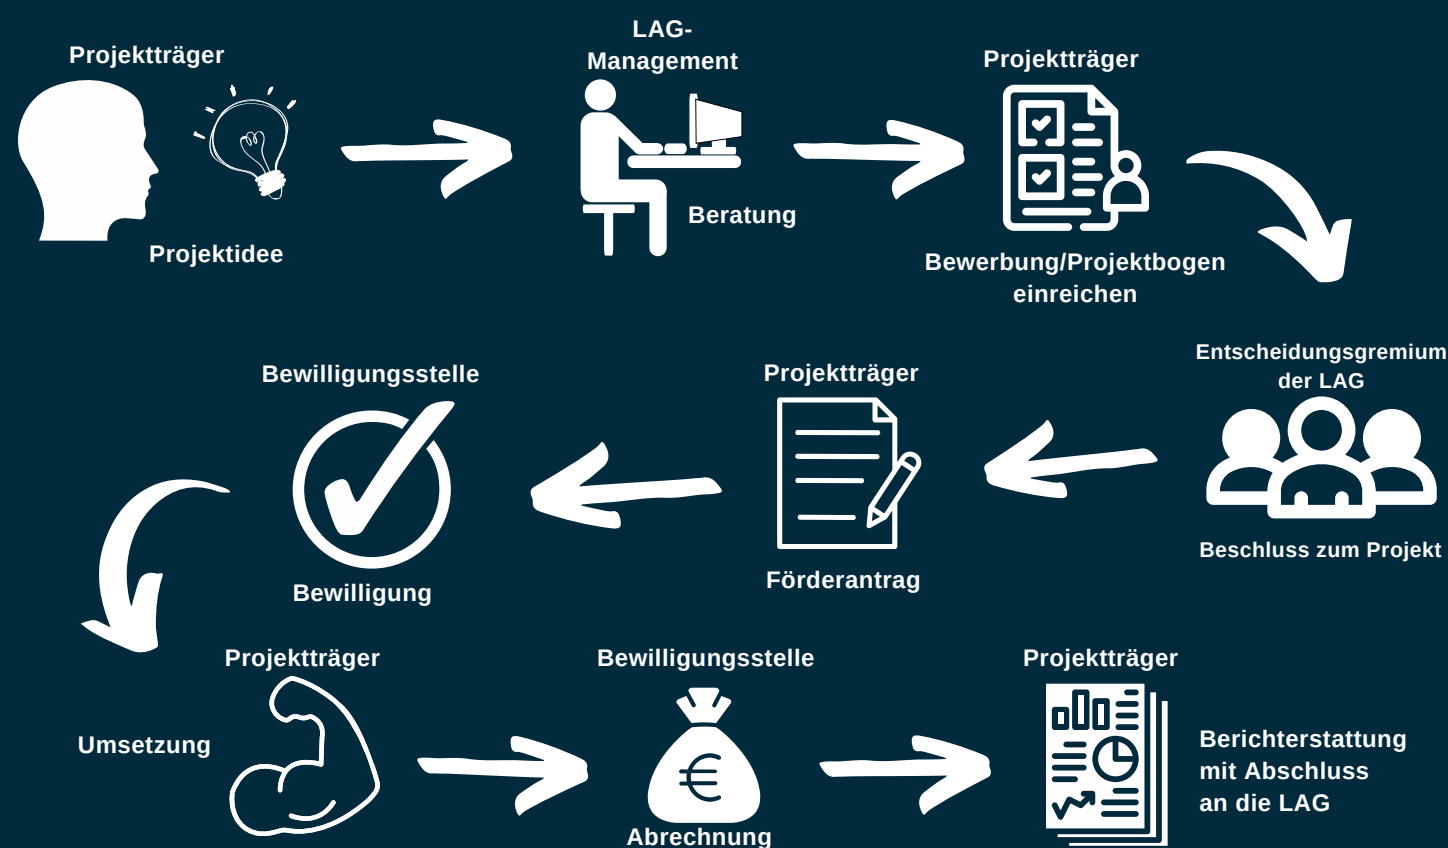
Projektträger

Projektidee

LAG-Management

Beratung

Projektträger

Bewerbung/Projektbogen einreichen

Entscheidungsgremium der LAG

Beschluss zum Projekt

Projektträger

Förderantrag

Bewilligungsstelle

Bewilligung

Projektträger

Umsetzung

Bewilligungsstelle

€

Abrechnung

Projektträger

Berichterstattung mit Abschluss an die LAG